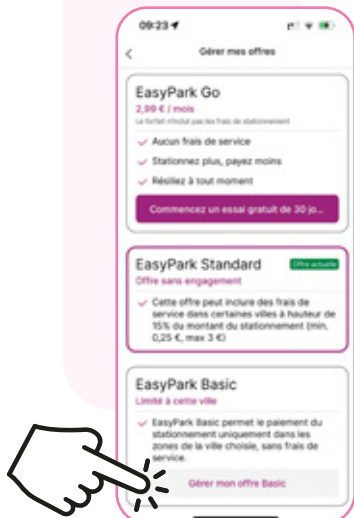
09:23

<

Gérer mes offres

EasyPark Go

2,99 € / mois

Le forfait mensuel pas les frais de stationnement

Aucun frais de service

Stationnez plus, payez moins

Résiliez à tout moment

Commencez un essai gratuit de 30 jo...

EasyPark Standard

Offre actuelle

Offre sans engagement

Cette offre peut inclure des frais de service dans certaines villes à hauteur de 15% du montant du stationnement (min. 0,25 €, max 3 €)

EasyPark Basic

Limité à cette ville

EasyPark Basic permet le paiement du stationnement uniquement dans les zones de la ville choisie, sans frais de service.

Gérer mon offre Basic